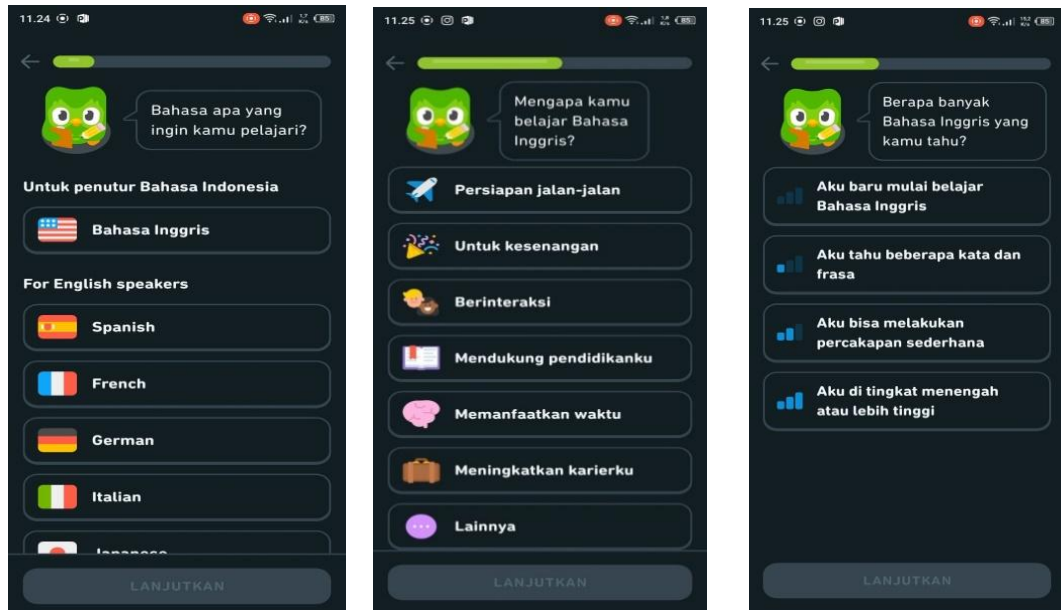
11.24

Bahasa apa yang ingin kamu pelajari?

Untuk penutur Bahasa Indonesia

Bahasa Inggris

For English speakers

Spanish

French

German

Italian

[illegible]

LANJUTKAN

11.25

Mengapa kamu belajar Bahasa Inggris?

Persiapan jalan-jalan

Untuk kesenangan

Berinteraksi

Mendukung pendidikanku

Memanfaatkan waktu

Meningkatkan karierku

Lainnya

LANJUTKAN

11.25

Berapa banyak Bahasa Inggris yang kamu tahu?

Aku baru mulai belajar Bahasa Inggris

Aku tahu beberapa kata dan frasa

Aku bisa melakukan percakapan sederhana

Aku di tingkat menengah atau lebih tinggi

LANJUTKAN